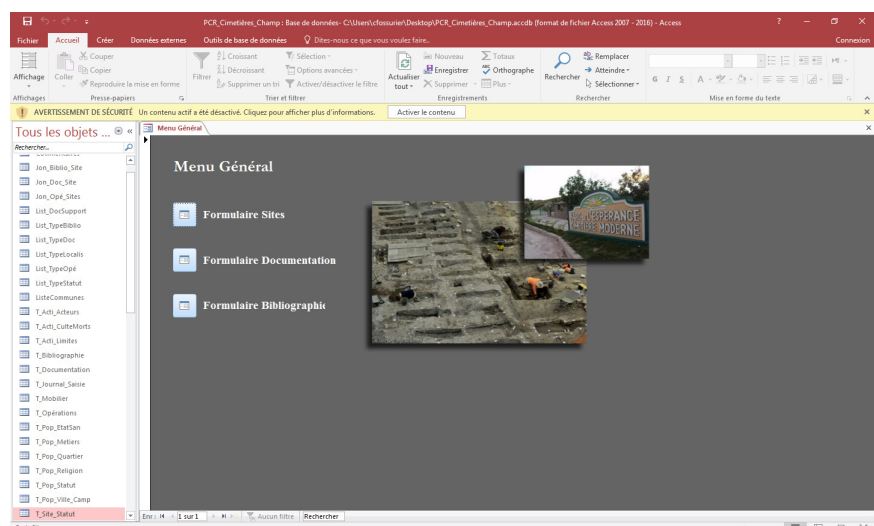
PCR_Cimetières_Champ : Base de données- C:\Users\cfossurier\Desktop\PCR_Cimetières_Champ.accdb (format de fichier Access 2007 - 2016) - Access

? — ❐ ✕

Fichier Accueil Créer Données externes Outils de base de données Dites-nous ce que vous voulez faire... Connexion

Affichage Coller Couper Copier Reproduire la mise en forme Filtrer Croissant Décroissant Supprimer un tri Sélection Options avancées Activer/désactiver le filtre Actualiser tout Nouveau Enregistrer Supprimer Totaux Orthographe Plus Rechercher Remplacer Atteindre Sélectionner G I S A

Affichages Presse-papiers Trier et filtrer Enregistrements Rechercher Mise en forme du texte

AVERTISSEMENT DE SÉCURITÉ Un contenu actif a été désactivé. Cliquez pour afficher plus d'informations. Activer le contenu

Tous les objets ...

Rechercher...

Jon_Biblio_Site
Jon_Doc_Site
Jon_Opé_Sites
List_DocSupport
List_TypeBiblio
List_TypeDoc
List_TypeLocalis
List_TypeOpé
List_TypeStatut
ListeCommunes
T_Acti_Acteurs
T_Acti_CulteMorts
T_Acti_Limites
T_Bibliographie
T_Documentation
T_Journal_Saisie
T_Mobilier
T_Opérations
T_Pop_EtatSan
T_Pop_Metiers
T_Pop_Quartier
T_Pop_Religion
T_Pop_Statut
T_Pop_Ville_Camp
T_Site_Statut

Menu Général

Menu Général

Formulaire Sites

Formulaire Documentation

Formulaire Bibliographie

ESPERANCE MODERNE

Enr.: 1 sur 1 Aucun filtre Rechercher